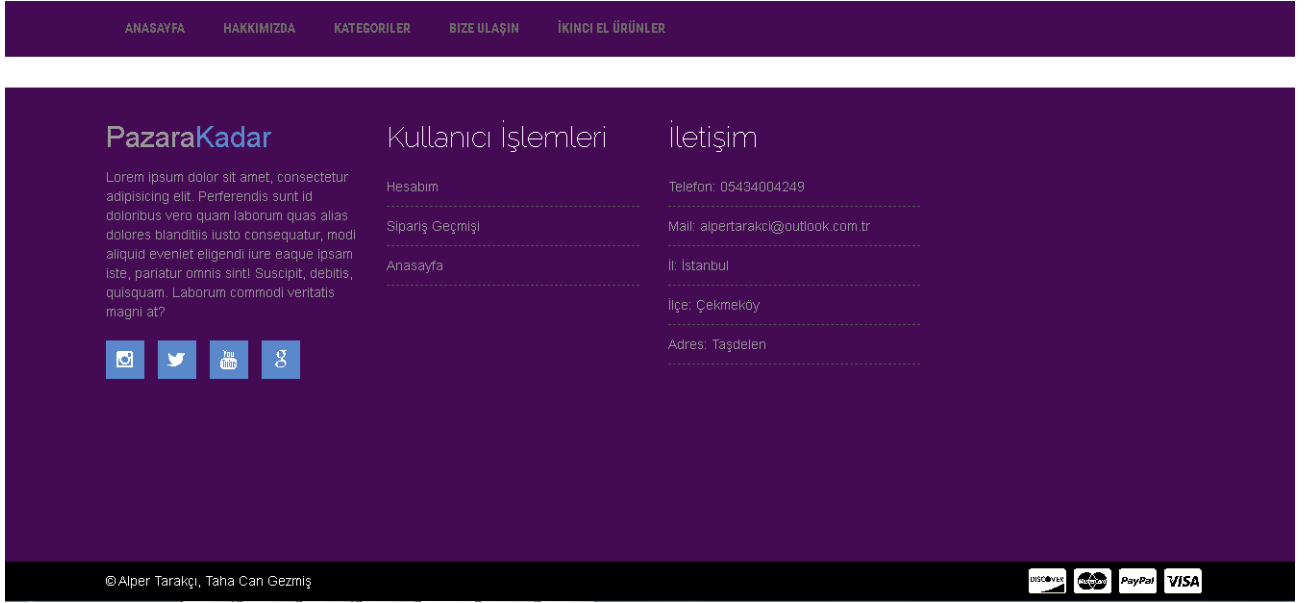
ANASAYFA HAKKIMIZDA KATEGORILER BIZE ULAŞIN İKINCI EL ÜRÜNLER

PazaraKadar

Lorem ipsum dolor sit amet, consectetur adipisicing elit. Perferendis sunt id doloribus vero quam laborum quas alias dolores blanditiis iusto consequatur, modi aliquid eveniet eligendi iure eaque ipsam iste, pariatur omnis sint! Suscipit, debitis, quisquam. Laborum commodi veritatis magni at?

Kullanıcı İşlemleri

Hesabım

Sipariş Geçmişi

Anasayfa

İletişim

Telefon: 05434004249

Mail: alpertarakci@outlook.com.tr

İl: İstanbul

İlçe: Çekmeköy

Adres: Taşdelen

© Alper Tarakçı, Taha Can Gezmiş

DISCOVER PayPal VISA